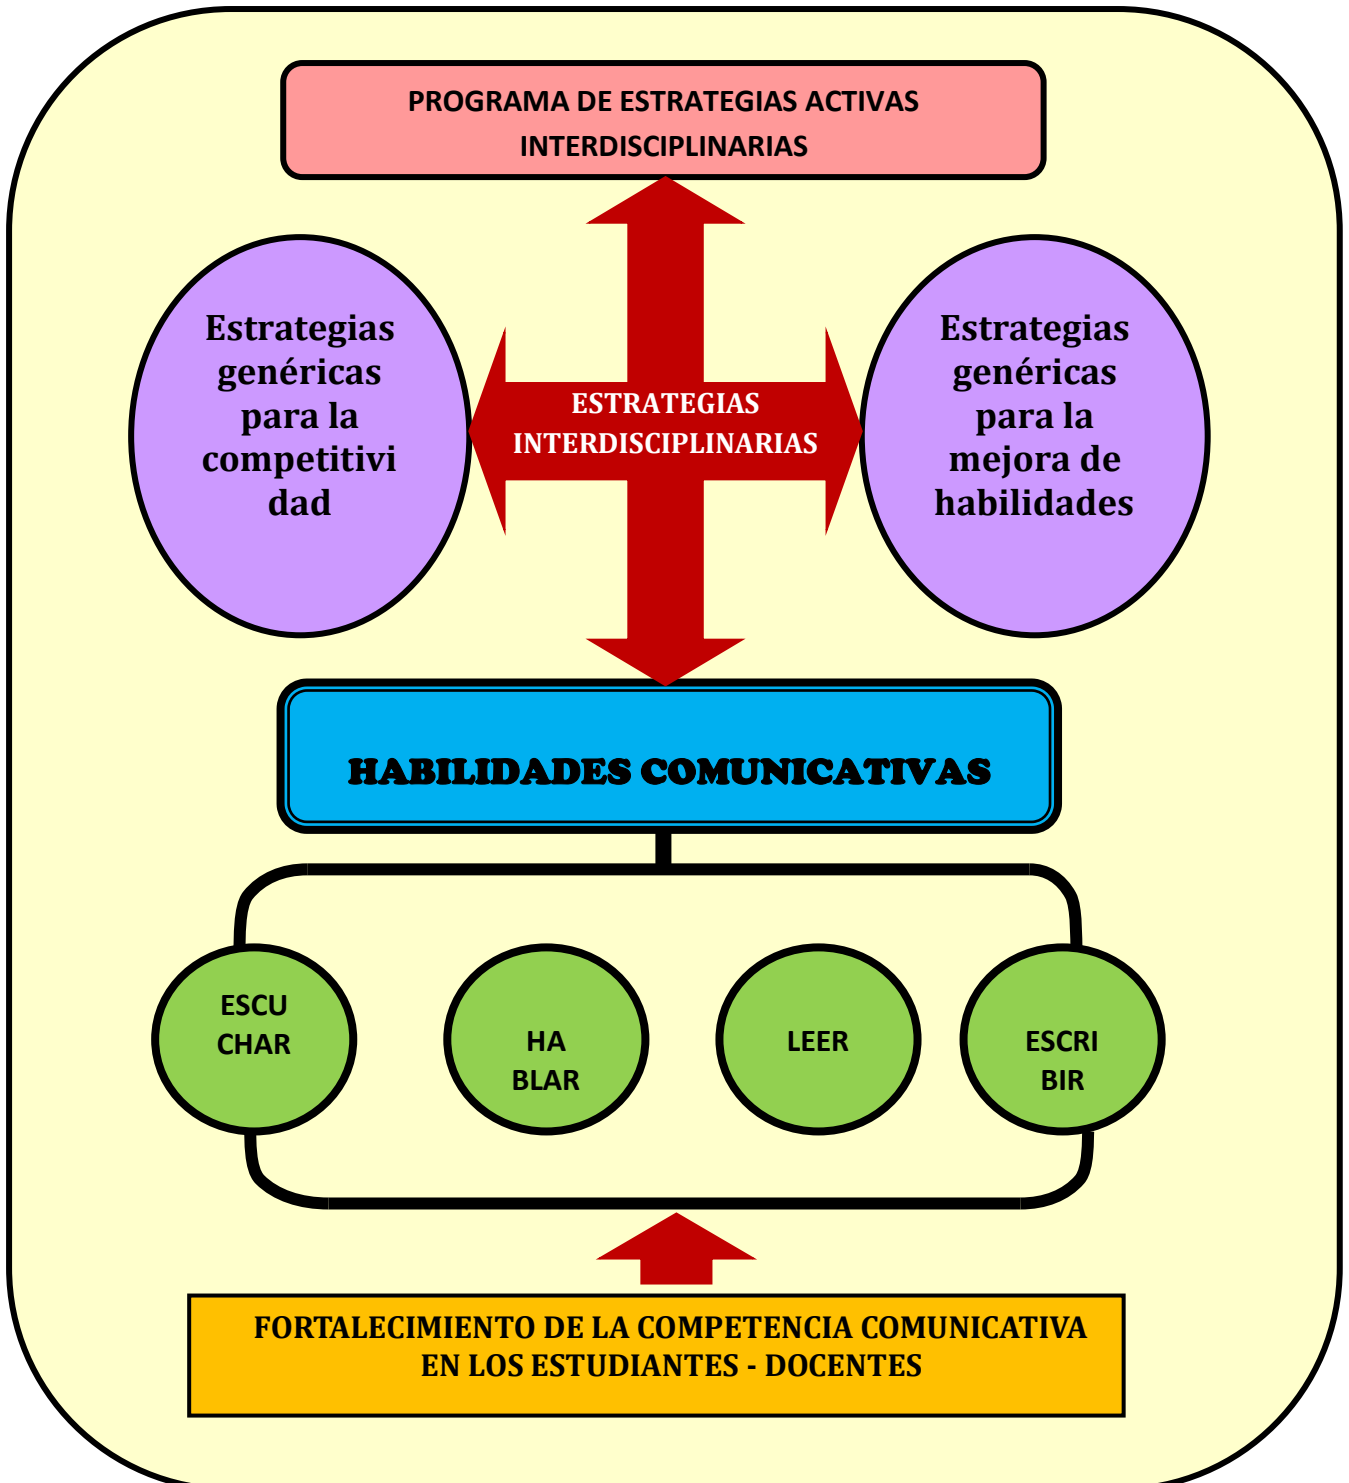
PROGRAMA DE ESTRATEGIAS ACTIVAS INTERDISCIPLINARIAS

Estrategias genéricas para la competitivi dad

ESTRATEGIAS INTERDISCIPLINARIAS

Estrategias genéricas para la mejora de habilidades

HABILIDADES COMUNICATIVAS

ESCU CHAR

HA BLAR

LEER

ESCRI BIR

FORTALECIMIENTO DE LA COMPETENCIA COMUNICATIVA EN LOS ESTUDIANTES - DOCENTES